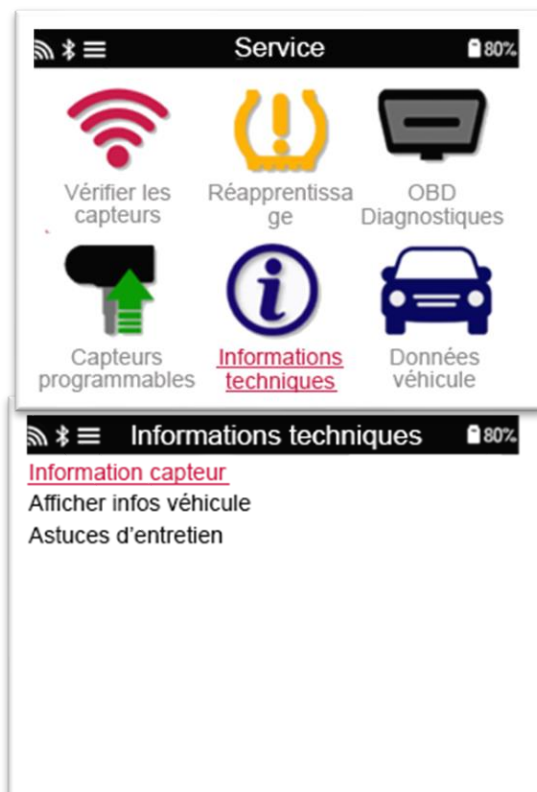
Service
80%

Vérifier les capteurs

Réapprentissa ge

OBD Diagnostiques

Capteurs programmables

Informations techniques

Données véhicule

Informations techniques
80%

Information capteur
Afficher infos véhicule
Astuces d'entretien